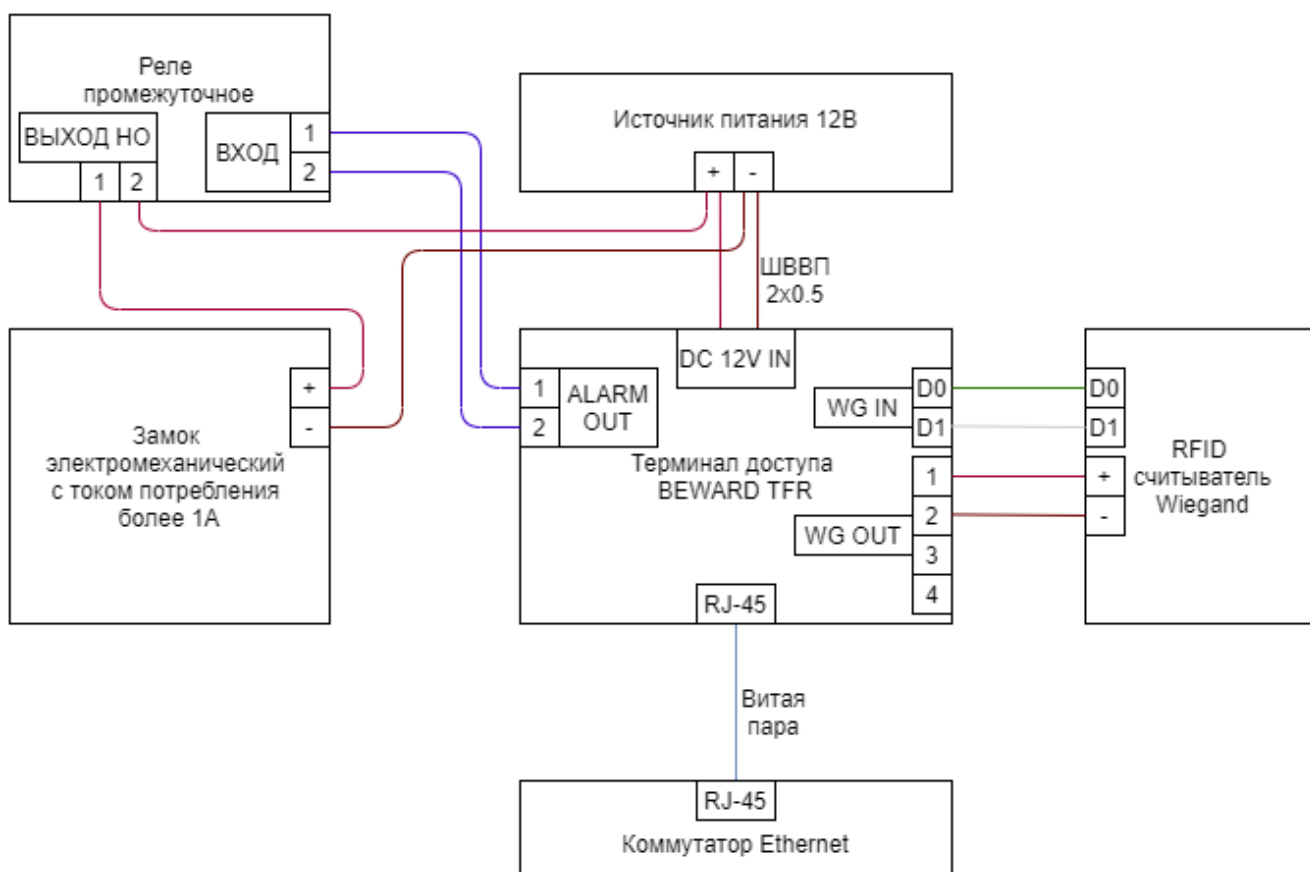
Реле промежуточное
ВЫХОД НО
1
2
ВХОД
1
2

Источник питания 12В
+
-

ШВВП
2x0.5

+
-
Замок электромеханический с током потребления более 1А

DC 12V IN
1
2
ALARM OUT
WG IN
D0
D1
1
2
3
4
WG OUT
Терминал доступа BEWARD TFR
RJ-45

D0
D1
+
-
RFID считыватель Wiegand

Витая пара

RJ-45
Коммутатор Ethernet